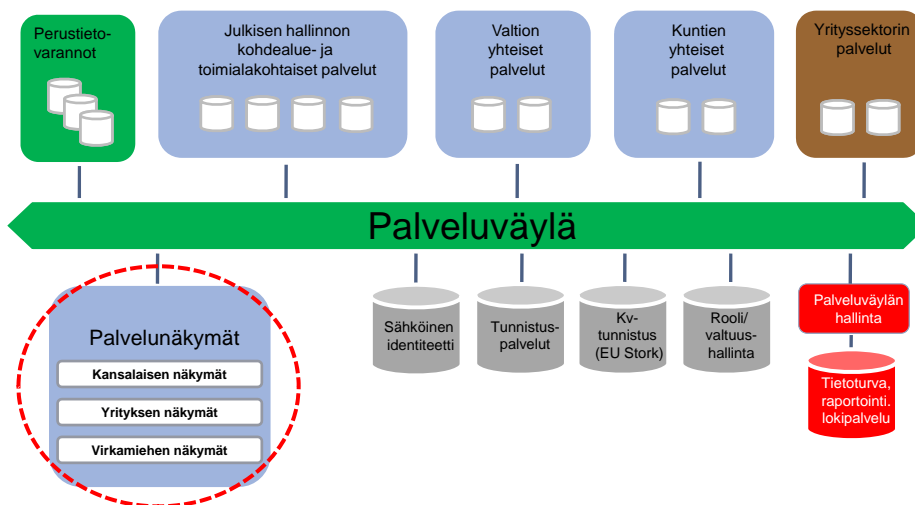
Perustietovarannot

Julkisen hallinnon kohdealue- ja toimialakohtaiset palvelut

Valtion yhteiset palvelut

Kuntien yhteiset palvelut

Yrityssektorin palvelut

Palveluväylä

Palvelunäkymät

Kansalaisen näkymät

Yrityksen näkymät

Virkamiehen näkymät

Sähköinen identiteetti

Tunnistuspalvelut

Kv-tunnistus (EU Stork)

Rooli/valtuushallinta

Palveluväylän hallinta

Tietoturva, raportointi. lokipalvelu